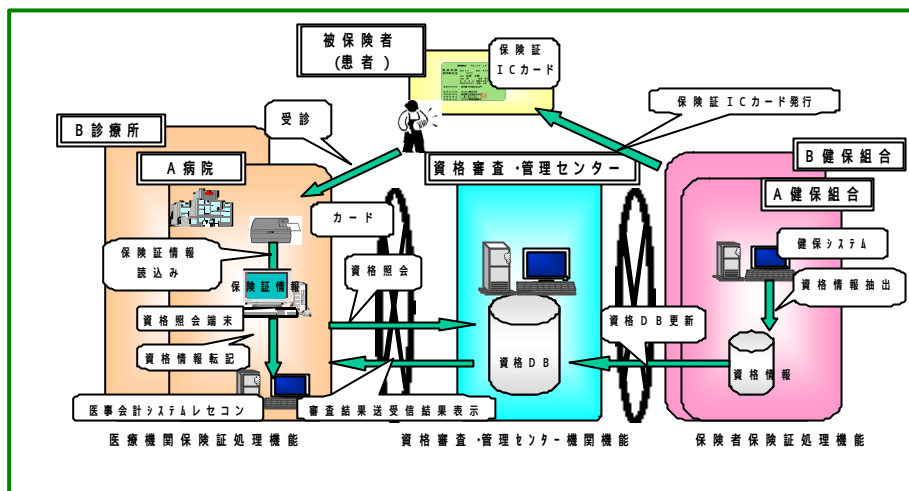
被保険者
(患者)

保険証
ICカード

保険証ICカード発行

B診療所

受診

A病院

資格審査・管理センター

B健保組合

A健保組合

カード

保険証情報
読込み

保険証情報

資格照会

健保システム

資格情報抽出

資格照会端末

資格DB更新

資格DB

資格情報

資格情報転記

医事会計システムレセコン

審査結果送受信結果表示

医療機関保険証処理機能

資格審査・管理センター・機関機能

保険者保険証処理機能